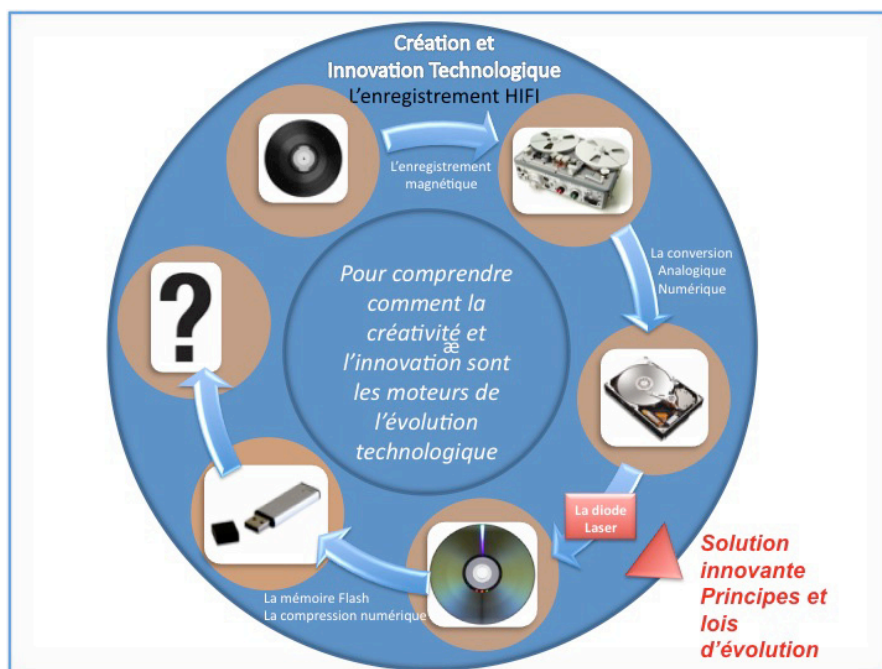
Création et Innovation Technologique
L'enregistrement HIFI

L'enregistrement magnétique

La conversion Analogique Numérique

Pour comprendre comment la créativité et l'innovation sont les moteurs de l'évolution technologique

æ

?

La diode Laser

La mémoire Flash
La compression numérique

Solution innovante Principes et lois d'évolution